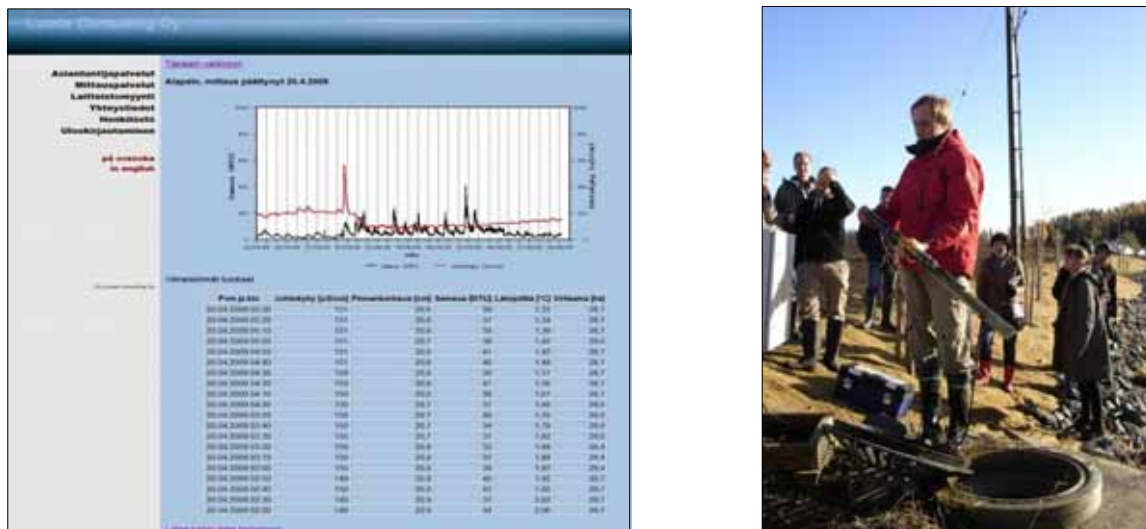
Luode Consulting Oy

Asiantuntijapalvelut
Mittauspalvelut
Laitteistomyynti
Yhteystiedot
Henkilöstö
Uutiskirjautuminen

på svenska
in english

Takaisin valikkoon

Alajoki, mittaus päättynyt 20.4.2009

Uusimmat tulokset

| Pvm ja klo | Johtokyky [uS/cm] | Pinnankorkeus [cm] | Sameus [NTU] | Lämpötila [°C] | Virtaama [ha] |
|---|---|---|---|---|---|
| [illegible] | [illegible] | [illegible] | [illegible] | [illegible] | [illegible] |